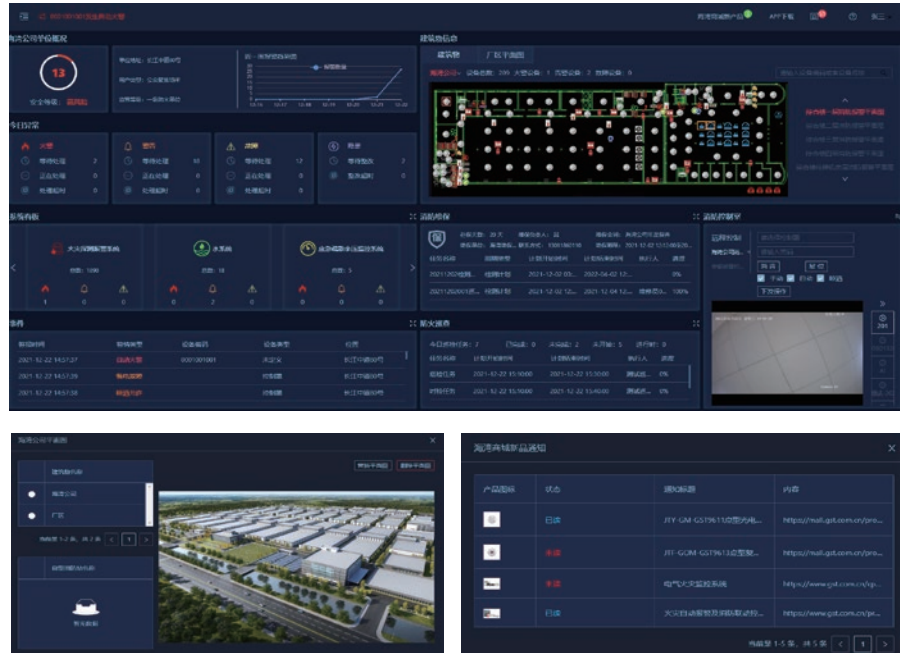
海湾公司单位概况

13

安全等级：

今日设备

火警

故障

报警

消防维保

监控

报警

实时巡查

海湾公司平面图

海湾商城新品通知

| 产品图标 | 状态 | 通知标题 | 内容 |
|---|---|---|---|
| | 已读 | JTY-GM-GST9611点型光电... | https://mall.gst.com.cn/pro... |
| | 未读 | JTY-GOM-GST9613点型感... | https://mall.gst.com.cn/pro... |
| | 未读 | 电气火灾监控系统 | https://www.gst.com.cn/sp... |
| | 已读 | 火灾自动报警及消防联动控... | https://www.gst.com.cn/pe... |

1